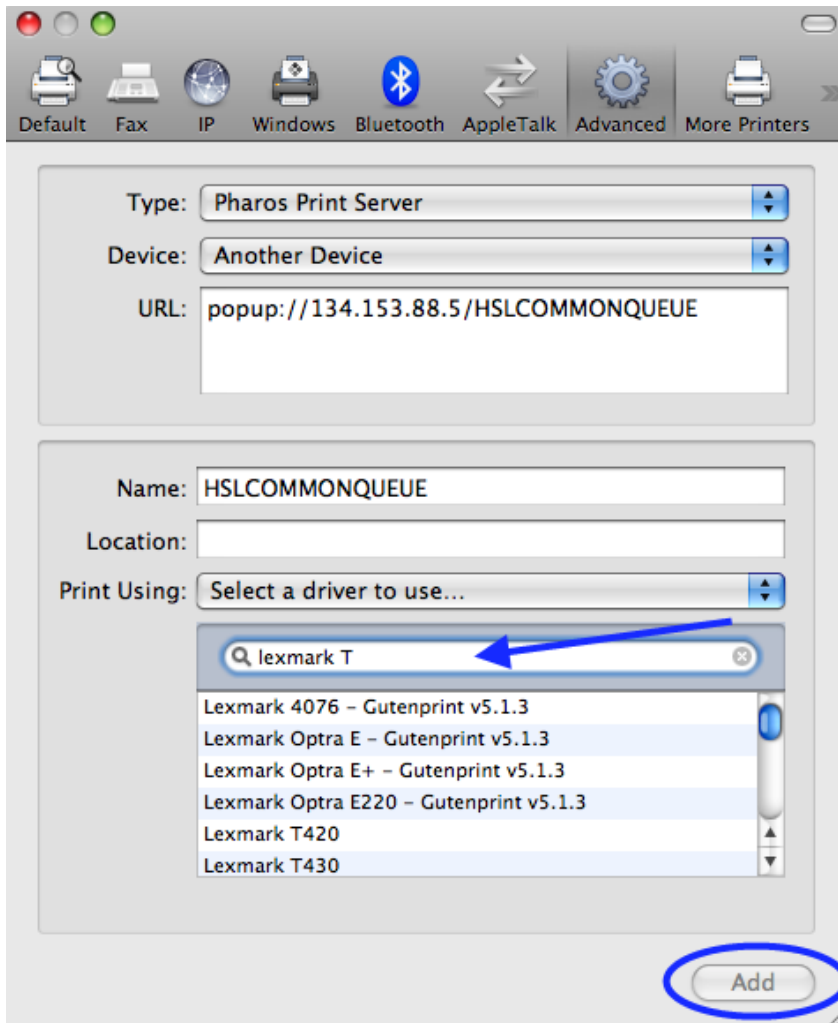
Default Fax IP Windows Bluetooth AppleTalk Advanced More Printers

Type: Pharos Print Server

Device: Another Device

URL: popup://134.153.88.5/HSLCOMMONQUEUE

Name: HSLCOMMONQUEUE

Location:

Print Using: Select a driver to use...

lexmark T

Lexmark 4076 – Gutenprint v5.1.3
Lexmark Optra E – Gutenprint v5.1.3
Lexmark Optra E+ – Gutenprint v5.1.3
Lexmark Optra E220 – Gutenprint v5.1.3
Lexmark T420
Lexmark T430

Add